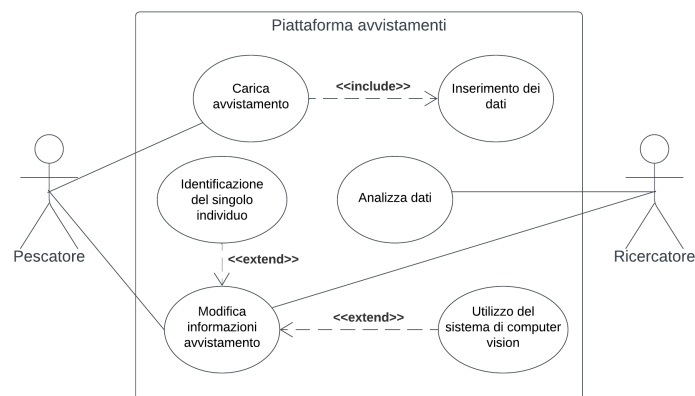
Piattaforma avvistamenti

Carica avvistamento

<<include>>

Inserimento dei dati

Identificazione del singolo individuo

Analizza dati

Pescatore

Ricercatore

<<extend>>

Modifica informazioni avvistamento

<<extend>>

Utilizzo del sistema di computer vision